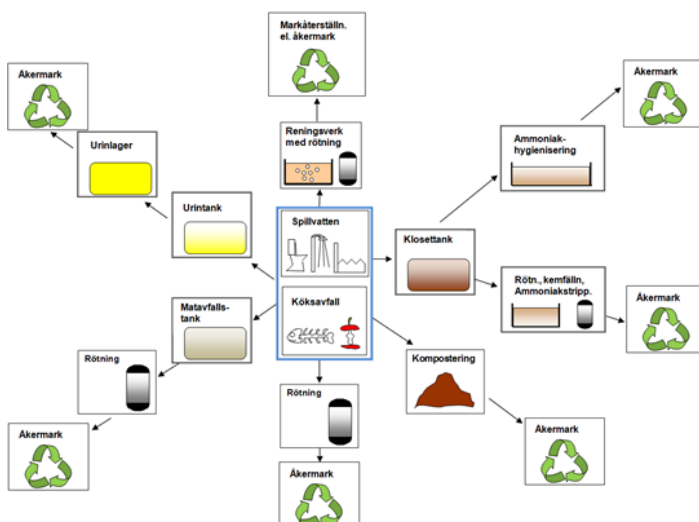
Markåterställn. el. åkermark

Åkermark

Urinlager

Reningsverk med rötning

Åkermark

Ammoniak-hygienisering

Urintank

Spillvatten

Klosettank

Rötn., kemfälln, Ammoniakstripp.

Åkermark

Köksavfall

Matavfalls-tank

Rötning

Kompostering

Rötning

Åkermark

Åkermark

Åkermark